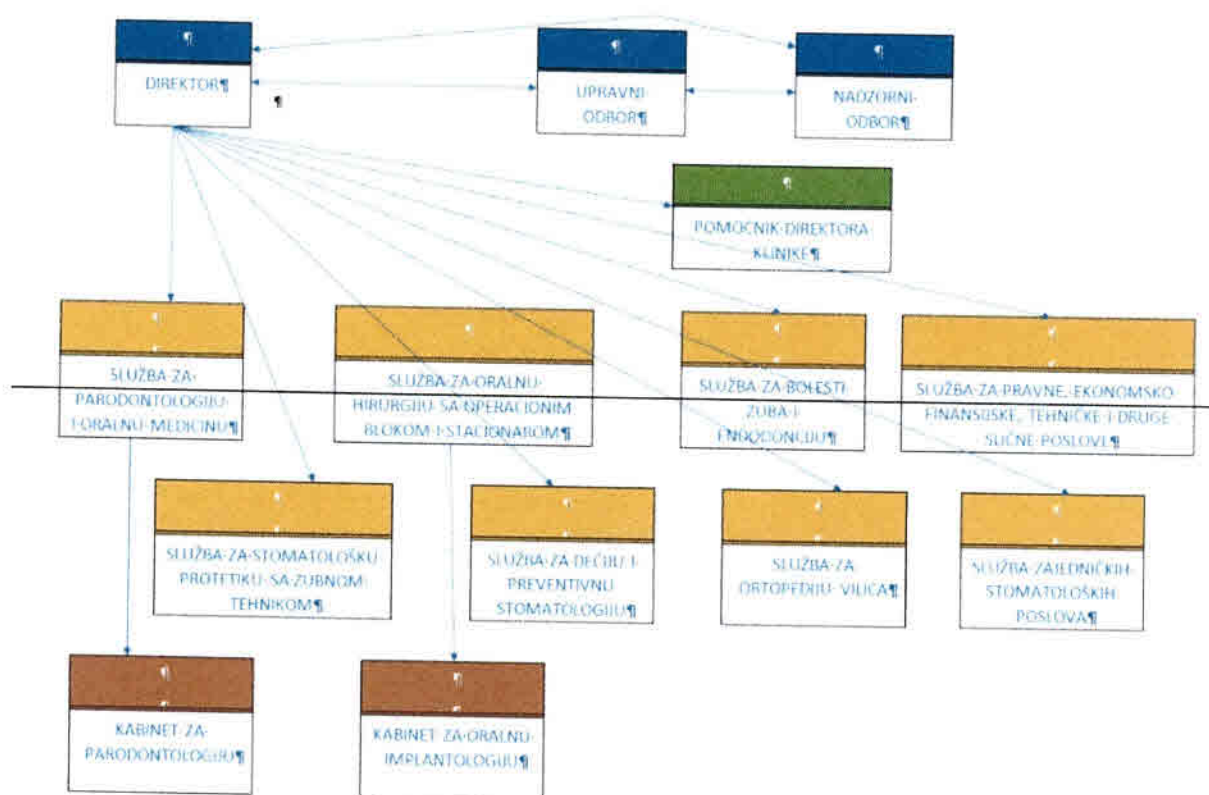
¶
DIREKTOR¶

¶
¶
UPRAVNI ODBOR¶

¶
NADZORNI ODBOR¶

¶
POMOĆNIK DIREKTORA KLINIKE¶

¶
SLUŽBA ZA PARODONTOLOGIJU I ORALNU MEDICINU¶

¶
SLUŽBA ZA ORALNU HIRURGIJU SA OPERACIONIM BLOKOM I STACIONAROM¶

¶
SLUŽBA ZA BOLESTI ZUBA I ENDODONCIJU¶

¶
SLUŽBA ZA PRAVNE, EKONOMSKO FINANSIJSKE, TEHNIČKE I DRUGE SLIČNE POSLOVE¶

¶
SLUŽBA ZA STOMATOLOŠKU PROTETIKU SA ZUBNOM TEHNIKOM¶

¶
SLUŽBA ZA DEČIJU I PREVENTIVNU STOMATOLOGIJU¶

¶
SLUŽBA ZA ORTOPEDIJU VILICA¶

¶
SLUŽBA ZAJEDNIČKIH STOMATOLOŠKIH POSLOVA¶

¶
KABINET ZA PARODONTOLOGIJU¶

¶
KABINET ZA ORALNU IMPLANTOLOGIJU¶